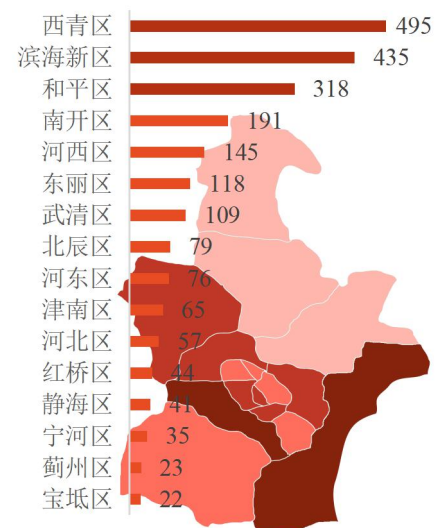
| | |
|---|---|
| 西青区 | 495 |
| 滨海新区 | 435 |
| 和平区 | 318 |
| 南开区 | 191 |
| 河西区 | 145 |
| 东丽区 | 118 |
| 武清区 | 109 |
| 北辰区 | 79 |
| 河东区 | 76 |
| 津南区 | 65 |
| 河北区 | 57 |
| 红桥区 | 44 |
| 静海区 | 41 |
| 宁河区 | 35 |
| 蓟州区 | 23 |
| 宝坻区 | 22 |